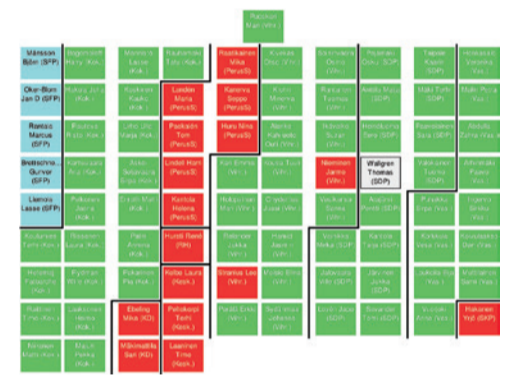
Rasinkari
Mari (Vihr.)

Månsson
Björn (SFP)

Oker-Blom
Jan D (SFP)

Rantala
Marcus
(SFP)

Brettschneider
Gunvor
(SFP)

Lipponen
Lasse (SFP)

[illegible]

London
Maria
(PerusS)

Paakkola
Tom
(PerusS)

Lindell Harri
(PerusS)

Kantola
Helena
(PerusS)

Huovil Raimo
(RH)

Kelle Laura
(Kesk.)

Ebeling
Mika (KD)

Mäkimattila
Sari (KD)

Pelkoksen
Tapio
(Kesk.)

Lagström
Timo
(Kesk.)

Rautakoivu
Mika
(PerusS)

Kanerva
Seppo
(PerusS)

Huru Nina
(PerusS)

Sinamaa Leo
(Vihr.)

Nieminen
Jarmo
(Vas.)

Wallgren
Thomas
(SDP)

Hakanen
Yrjö (SKP)